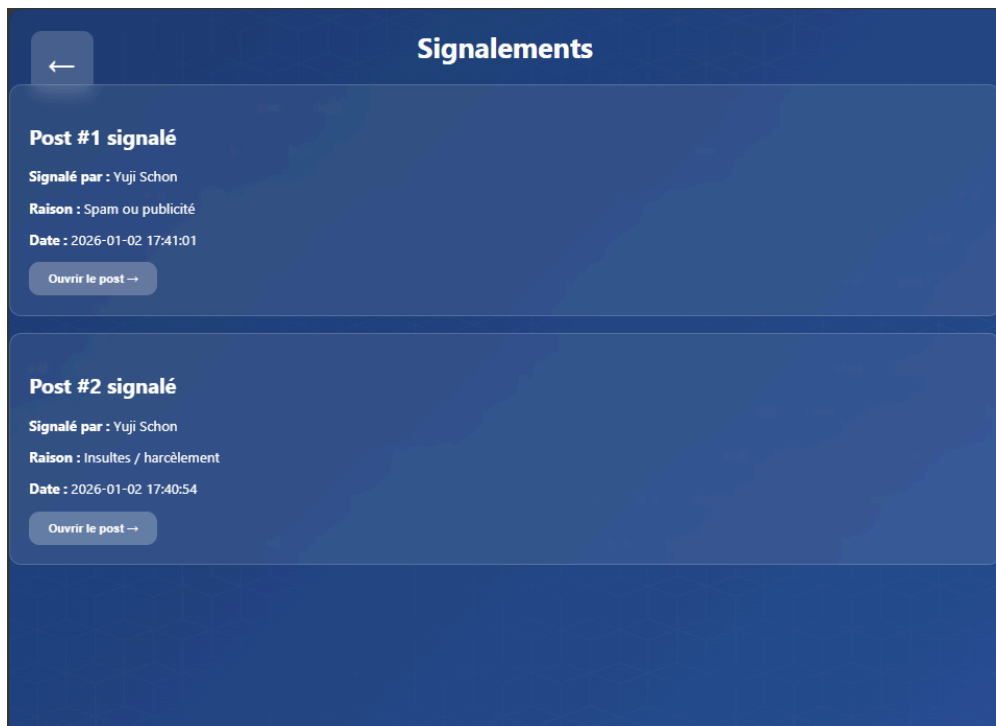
←

Signalements

Post #1 signalé

Signalé par : Yuji Schon

Raison : Spam ou publicité

Date : 2026-01-02 17:41:01

Ouvrir le post →

Post #2 signalé

Signalé par : Yuji Schon

Raison : Insultes / harcèlement

Date : 2026-01-02 17:40:54

Ouvrir le post →